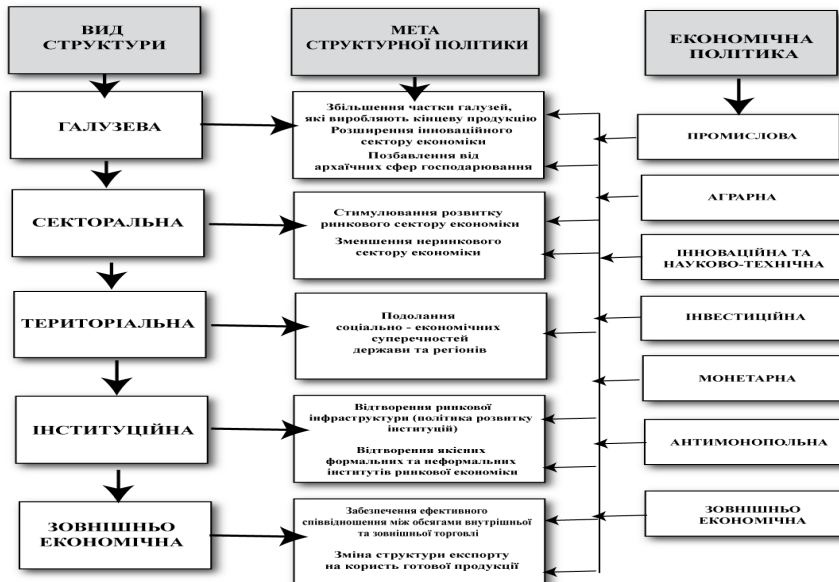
ВИД СТРУКТУРИ

МЕТА СТРУКТУРНОЇ ПОЛІТИКИ

ЕКОНОМІЧНА ПОЛІТИКА

ГАЛУЗЕВА

Збільшення частки галузей, які виробляють кінцеву продукцію
Розширення інноваційного сектору економіки
Позбавлення від архаїчних сфер господарювання

ПРОМИСЛОВА

АГРАРНА

СЕКТОРАЛЬНА

Стимулювання розвитку ринкового сектору економіки
Зменшення неринкового сектору економіки

ІННОВАЦІЙНА ТА НАУКОВО-ТЕХНІЧНА

ТЕРИТОРІАЛЬНА

Подолання соціально - економічних суперечностей держави та регіонів

ІНВЕСТИЦІЙНА

МОНЕТАРНА

ІНСТИТУЦІЙНА

Відтворення ринкової інфраструктури (політика розвитку інституцій)
Відтворення якісних формальних та неформальних інститутів ринкової економіки

АНТИМОНОПОЛЬНА

ЗОВНІШНЬО ЕКОНОМІЧНА

Забезпечення ефективного співвідношення між обсягами внутрішньої та зовнішньої торгівлі
Зміна структури експорту на користь готової продукції

ЗОВНІШНЬО ЕКОНОМІЧНА